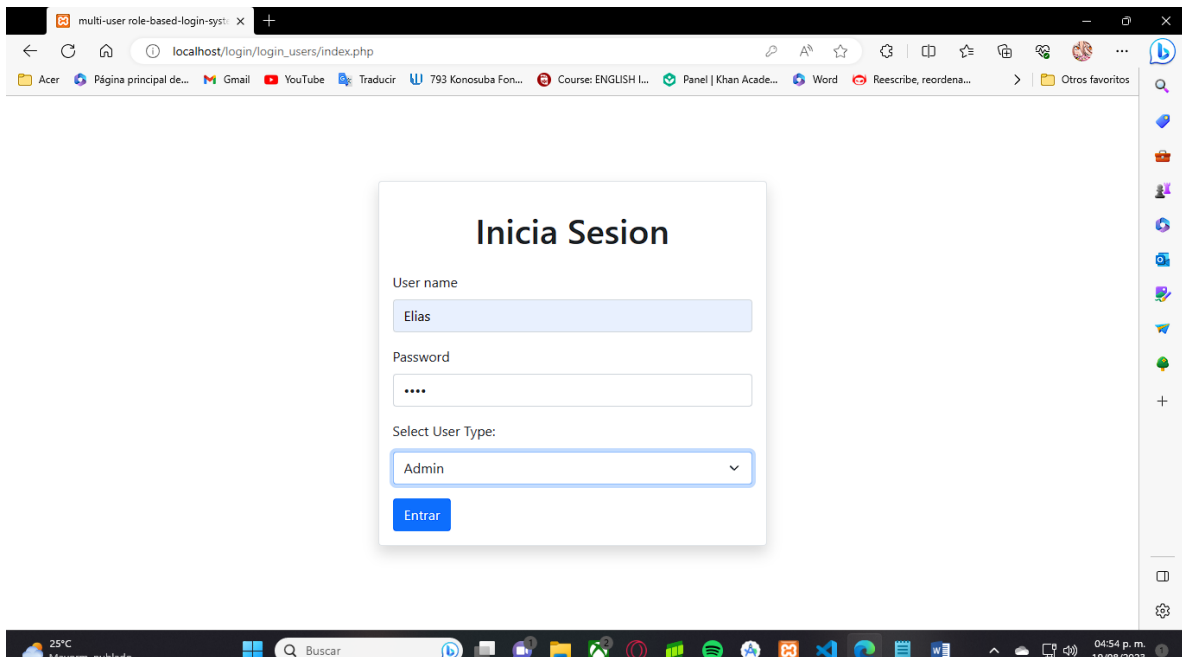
multi-user role-based-login-syst ×

localhost/login/login_users/index.php

Acer  Página principal de...  Gmail  YouTube  Traducir  793 Konosuba Fon...  Course: ENGLISH I...  Panel | Khan Acade...  Word  Reescribe, reordena...  Otros favoritos

Inicia Sesion

User name

Elias

Password

••••

Select User Type:

Admin

Entrar

25°C
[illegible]

Buscar

04:54 p. m.
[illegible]